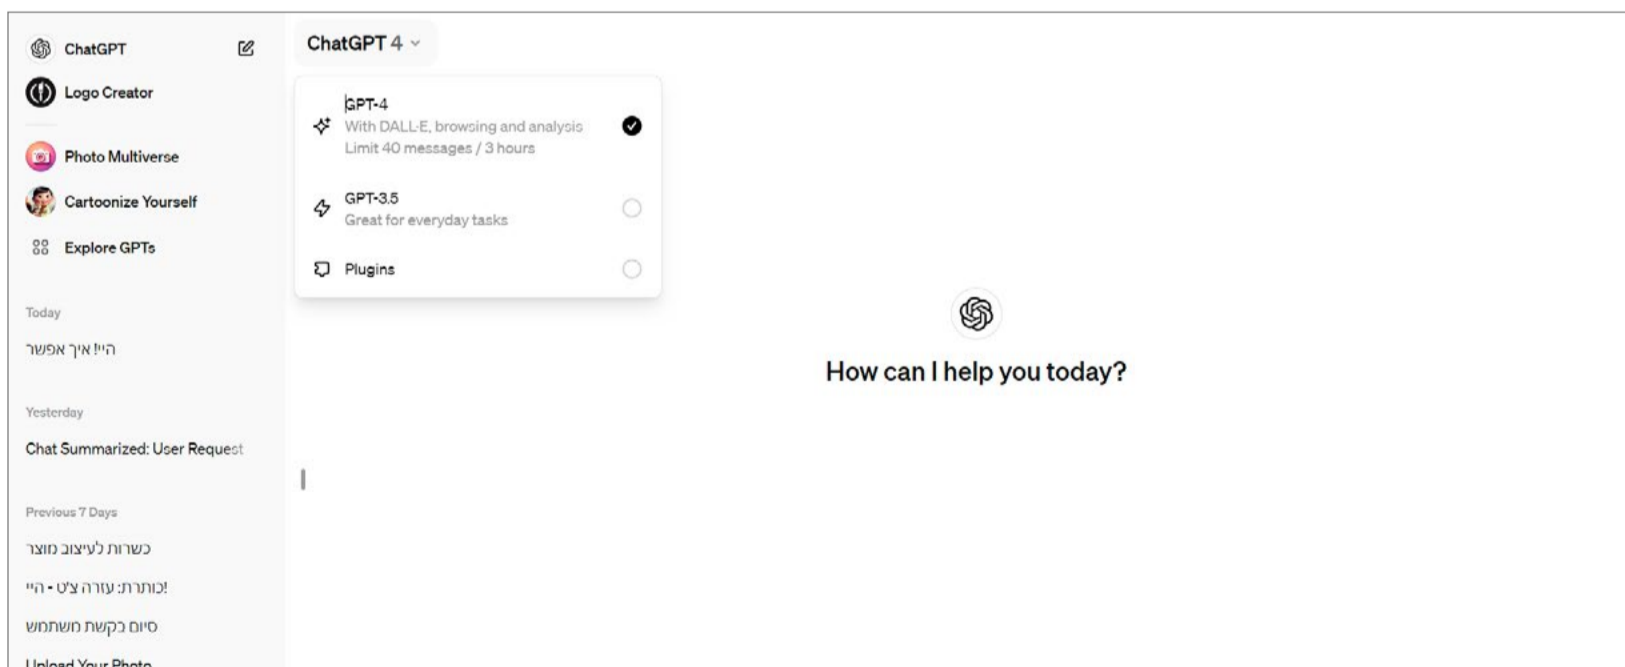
ChatGPT

Logo Creator

Photo Multiverse

Cartoonize Yourself

Explore GPTs

Today

היי! איך אפשר

Yesterday

Chat Summarized: User Request

Previous 7 Days

כשרות לעיצוב מוצר

כותרת: עזרה צ'ט - היי!

סיום בקשת משתמש

Upload Your Photo

ChatGPT 4

GPT-4
With DALL·E, browsing and analysis
Limit 40 messages / 3 hours

GPT-3.5
Great for everyday tasks

Plugins

How can I help you today?